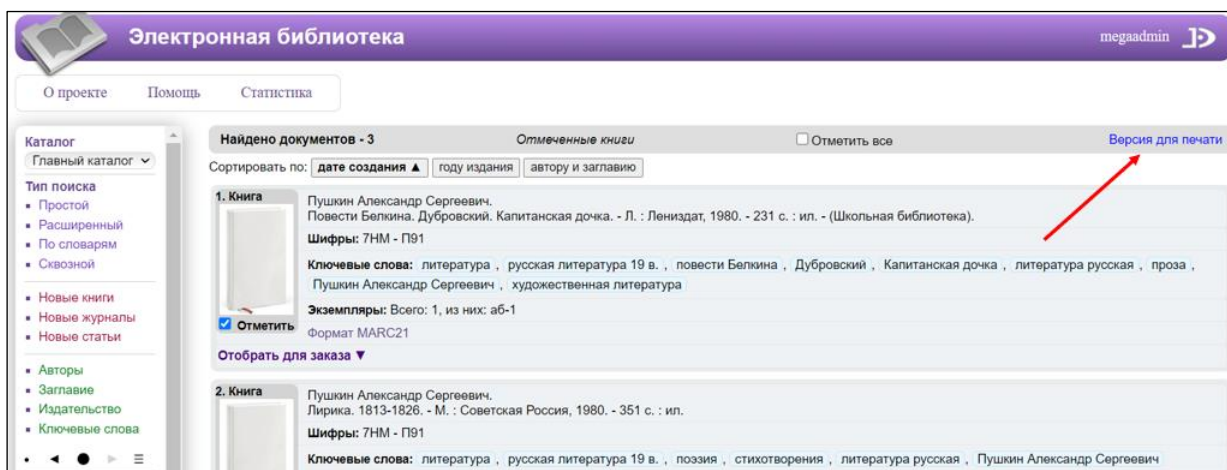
Электронная библиотека

megaadmin

О проекте Помощь Статистика

Каталог
Главный каталог
Тип поиска
• Простой
• Расширенный
• По словарям
• Сквозной

• Новые книги
• Новые журналы
• Новые статьи

• Авторы
• Заглавие
• Издательство
• Ключевые слова

Найдено документов - 3 Отмеченные книги Отметить все Версия для печати

Сортировать по: дате создания ▲ году издания автору и заглавию

1. Книга
Пушкин Александр Сергеевич.
Повести Белкина. Дубровский. Капитанская дочка. - Л. : Лениздат, 1980. - 231 с. : ил. - (Школьная библиотека).
Шифры: 7НМ - П91
Ключевые слова: литература , русская литература 19 в. , повести Белкина , Дубровский , Капитанская дочка , литература русская , проза , Пушкин Александр Сергеевич , художественная литература
Экземпляры: Всего: 1, из них: аб-1
Отметить
Формат MARC21
Отобрать для заказа ▼

2. Книга
Пушкин Александр Сергеевич.
Лирика. 1813-1826. - М. : Советская Россия, 1980. - 351 с. : ил.
Шифры: 7НМ - П91
Ключевые слова: литература , русская литература 19 в. , поэзия , стихотворения , литература русская , Пушкин Александр Сергеевич